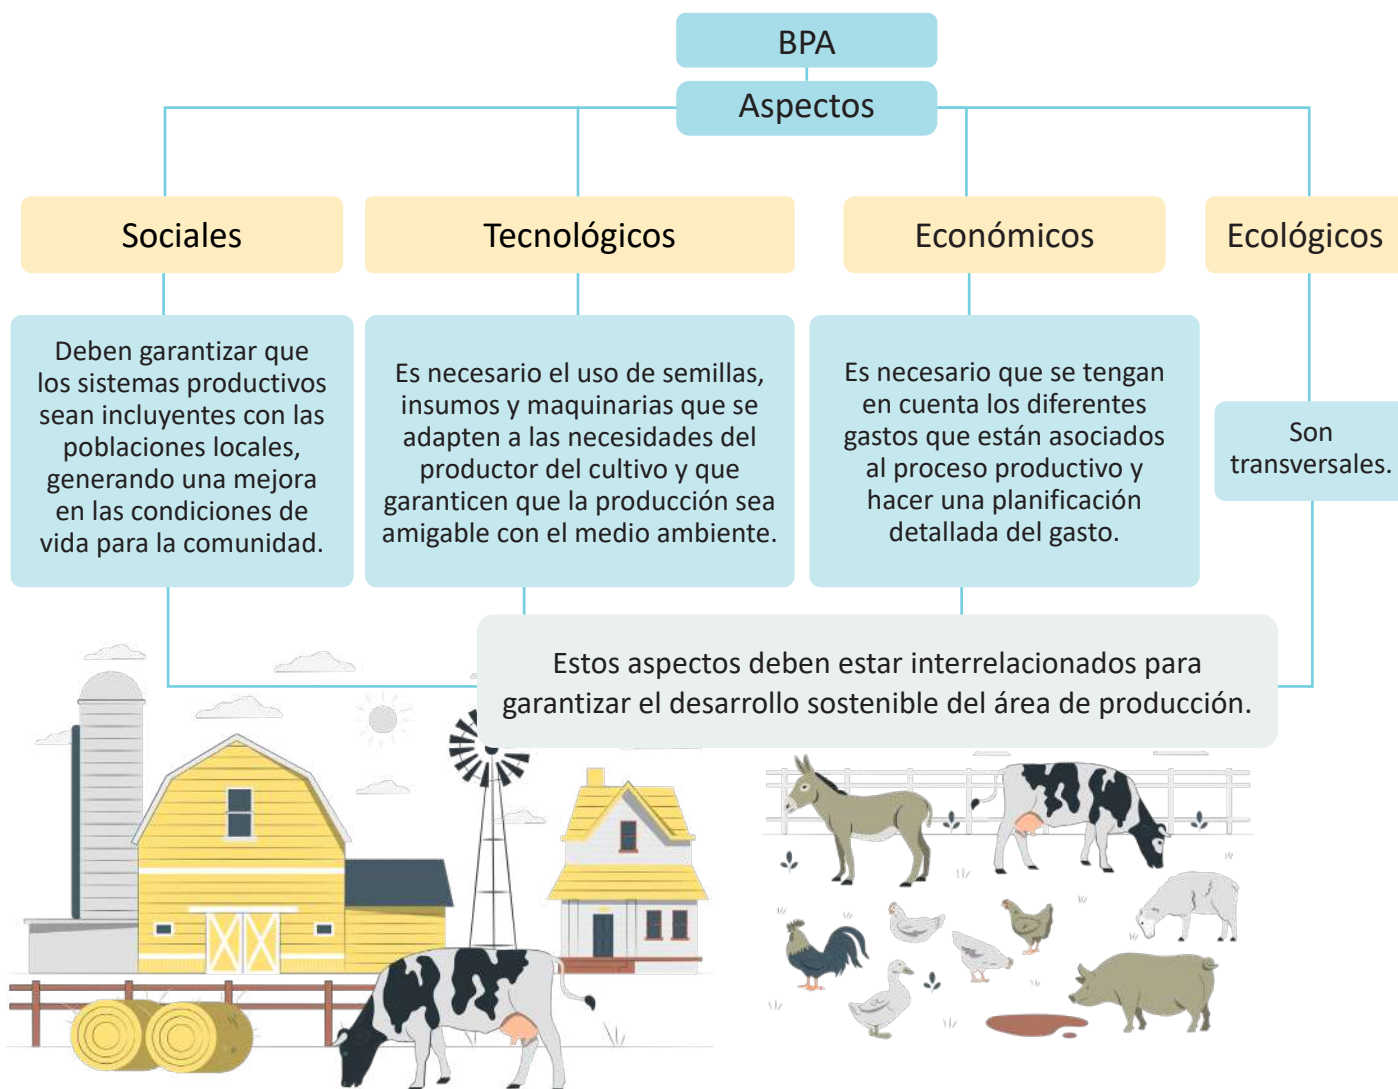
BPA

Aspectos

Sociales

Tecnológicos

Económicos

Ecológicos

Deben garantizar que los sistemas productivos sean incluyentes con las poblaciones locales, generando una mejora en las condiciones de vida para la comunidad.

Es necesario el uso de semillas, insumos y maquinarias que se adapten a las necesidades del productor del cultivo y que garanticen que la producción sea amigable con el medio ambiente.

Es necesario que se tengan en cuenta los diferentes gastos que están asociados al proceso productivo y hacer una planificación detallada del gasto.

Son transversales.

Estos aspectos deben estar interrelacionados para garantizar el desarrollo sostenible del área de producción.